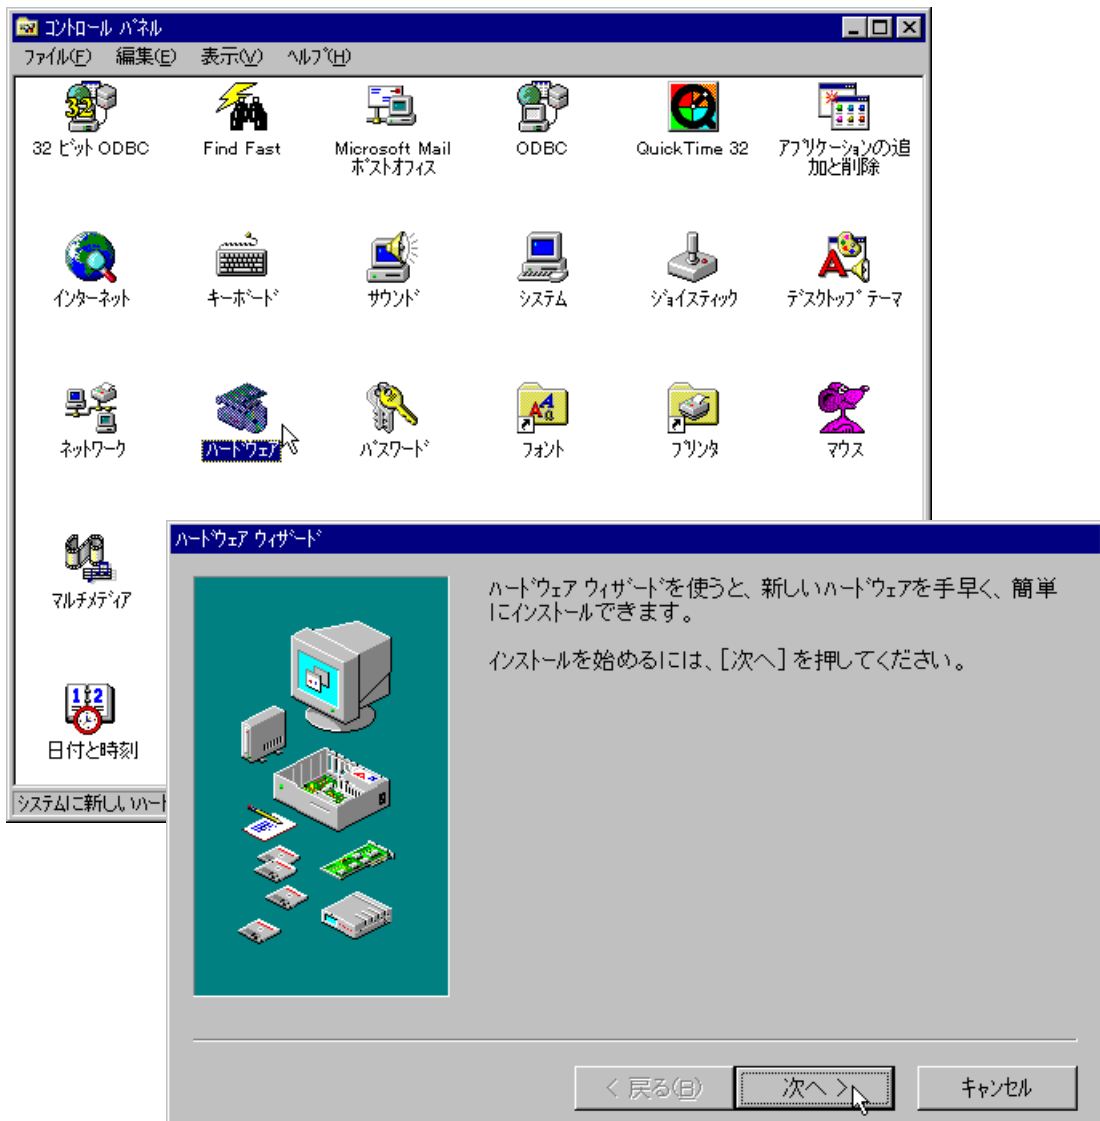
コントロール パネル

ファイル(F) 編集(E) 表示(V) ヘルプ(H)

32 ビット ODBC
Find Fast
Microsoft Mail ポストオフィス
ODBC
QuickTime 32
アプリケーションの追加と削除
インターネット
キーボード
サウンド
システム
ジョイスティック
デスクトップ テーマ
ネットワーク
ハードウェア
パスワード
フォント
プリンタ
マウス
マルチメディア
日付と時刻

システムに新しいハード

ハードウェア ウィザード

ハードウェア ウィザードを使うと、新しいハードウェアを手早く、簡単にインストールできます。

インストールを始めるには、[次へ] を押してください。

< 戻る(B)
次へ >
キャンセル